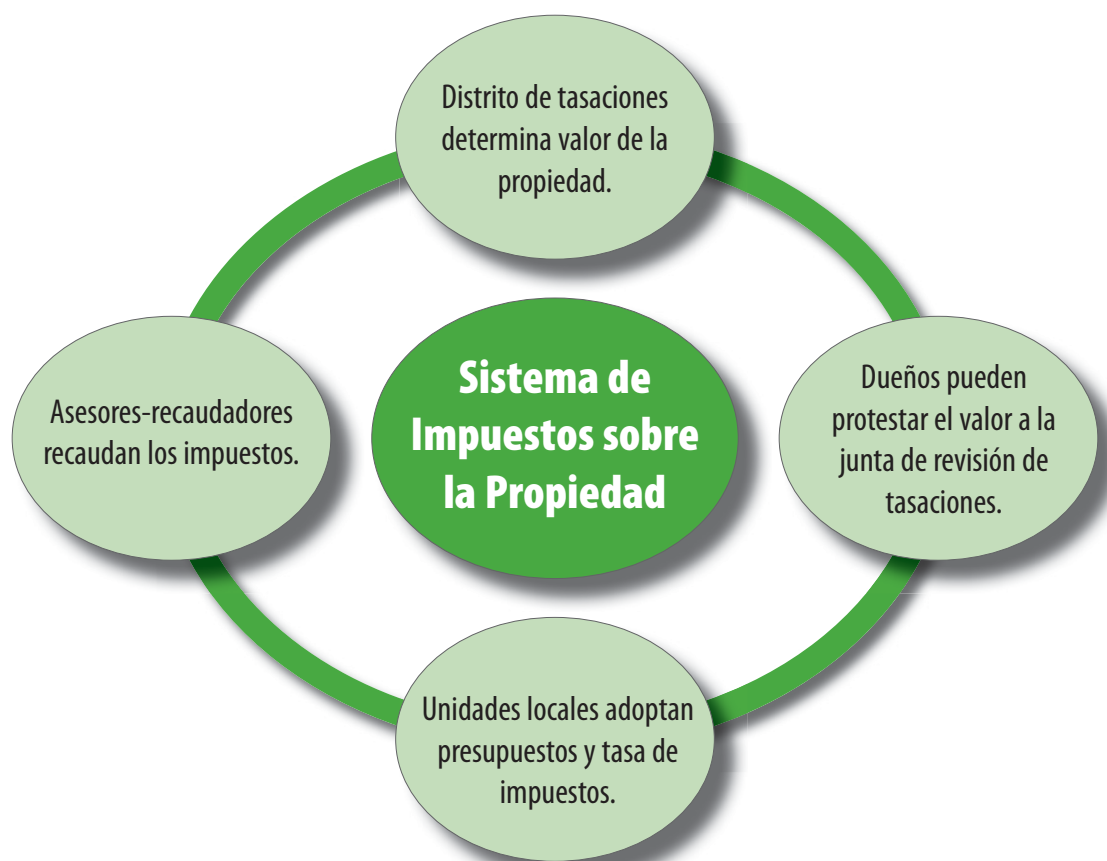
Distrito de tasaciones determina valor de la propiedad.

Asesores-recaudadores recaudan los impuestos.

Sistema de Impuestos sobre la Propiedad

Dueños pueden protestar el valor a la junta de revisión de tasaciones.

Unidades locales adoptan presupuestos y tasa de impuestos.